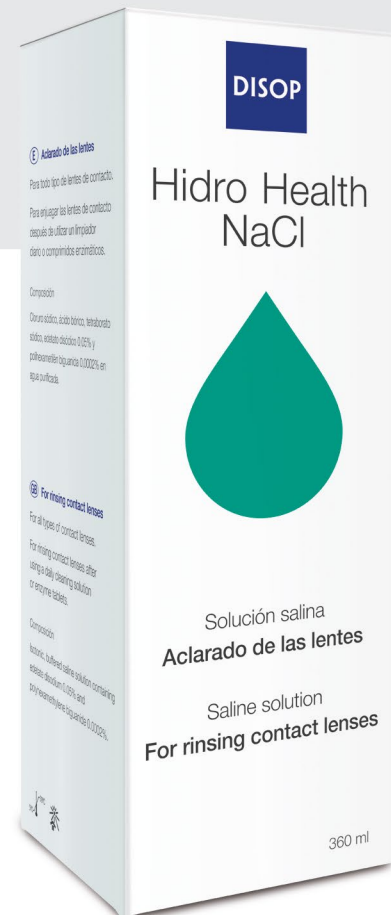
DISOP

Hidro Health NaCl

Solución salina
Aclarado de las lentes
Saline solution
For rinsing contact lenses

360 ml

E Aclarado de las lentes

Para todo tipo de lentes de contacto.

Para enjuagar las lentes de contacto después de utilizar un limpiador diario o comprimidos enzimáticos.

Composición

Cloruro sódico, ácido bórico, tetraborato sódico, edetato disódico 0,05% y polihexametilen biguanida 0,0002% en agua purificada.

GB For rinsing contact lenses

For all types of contact lenses.

For rinsing contact lenses after using a daily cleaning solution or enzyme tablets.

Composition

Isotonic, buffered saline solution containing edetate disodium 0,05% and polyhexamethylene biguanide 0,0002%.